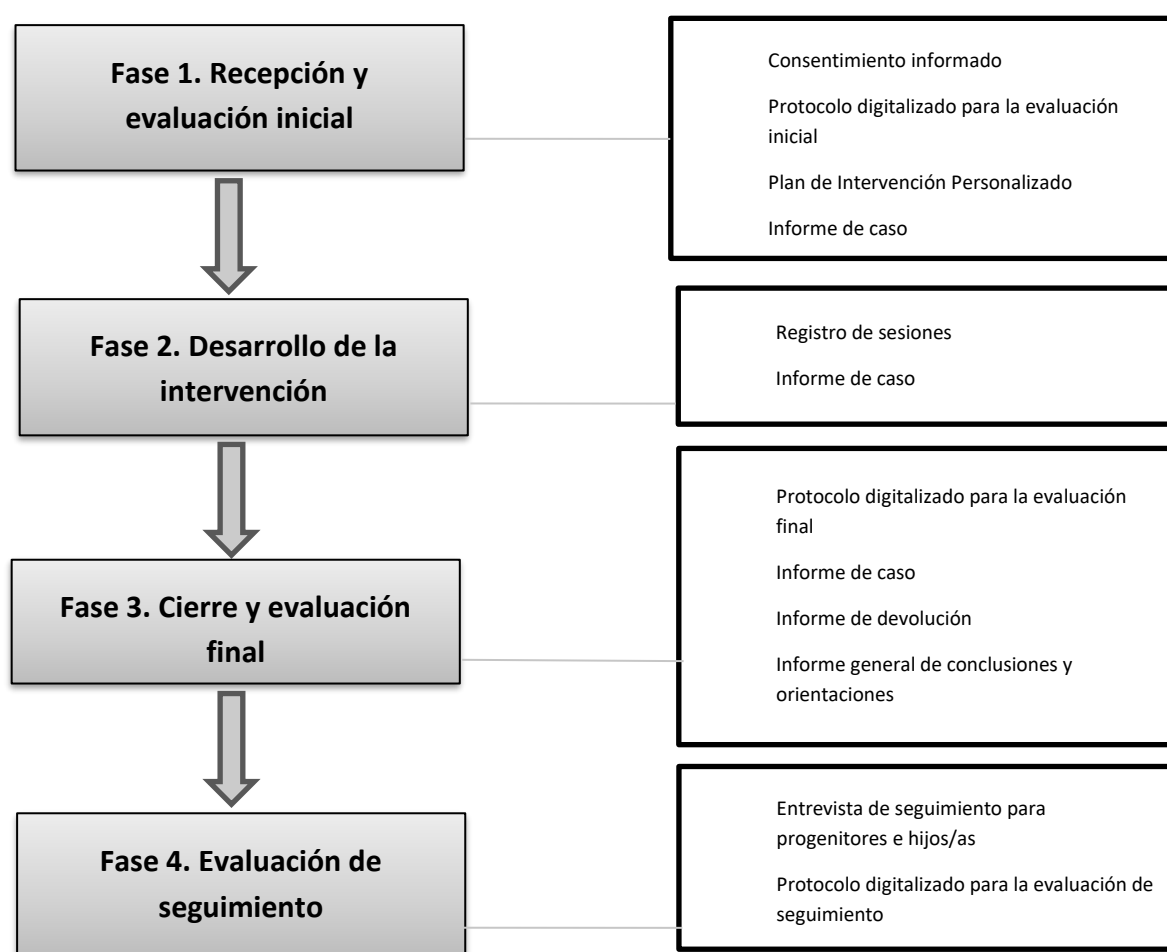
Fase 1. Recepción y evaluación inicial

Consentimiento informado

Protocolo digitalizado para la evaluación inicial

Plan de Intervención Personalizado

Informe de caso

Fase 2. Desarrollo de la intervención

Registro de sesiones

Informe de caso

Fase 3. Cierre y evaluación final

Protocolo digitalizado para la evaluación final

Informe de caso

Informe de devolución

Informe general de conclusiones y orientaciones

Fase 4. Evaluación de seguimiento

Entrevista de seguimiento para progenitores e hijos/as

Protocolo digitalizado para la evaluación de seguimiento